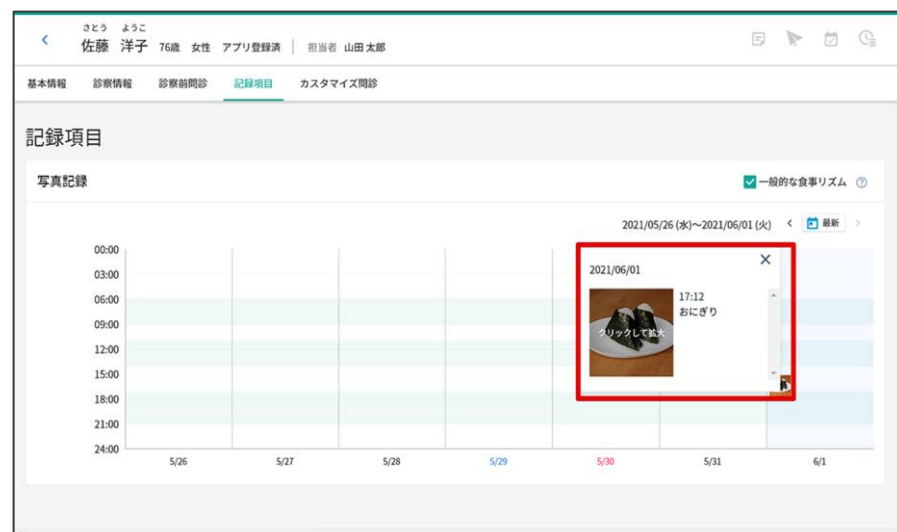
さとう　ようこ
佐藤　洋子　76歳　女性　アプリ登録済　｜　担当者 山田 太郎

基本情報　診察情報　診察前問診　記録項目　カスタマイズ問診

記録項目

写真記録

一般的な食事リズム

2021/05/26 (水)〜2021/06/01 (火)　最新

00:00
03:00
06:00
09:00
12:00
15:00
18:00
21:00
24:00

5/26　5/27　5/28　5/29　5/30　5/31　6/1

2021/06/01

17:12
おにぎり

クリックして拡大